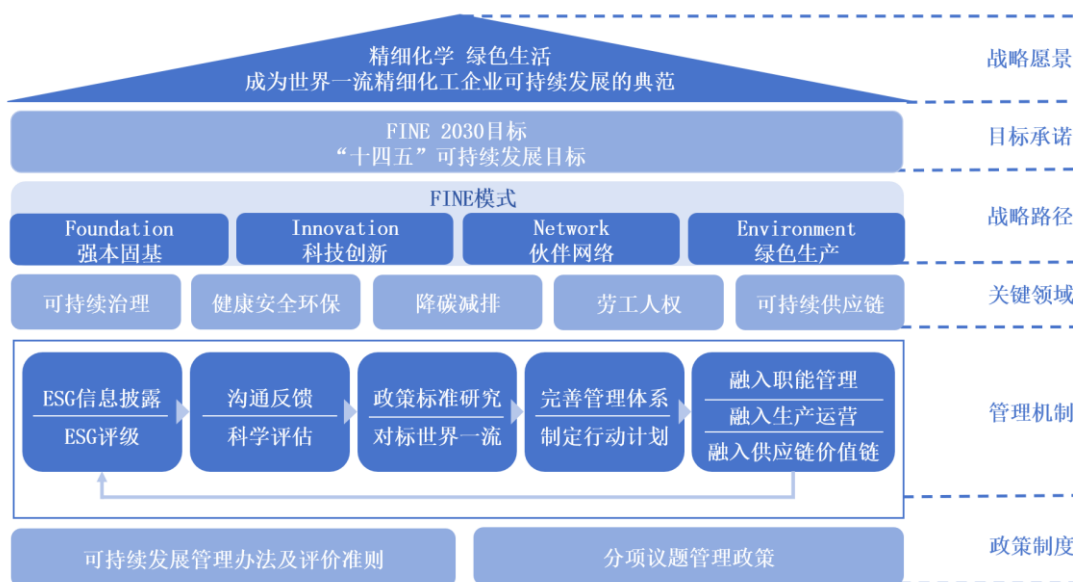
精细化学 绿色生活
成为世界一流精细化工企业可持续发展的典范

战略愿景

FINE 2030目标
“十四五”可持续发展目标

目标承诺

FINE模式

Foundation
强本固基

Innovation
科技创新

Network
伙伴网络

Environment
绿色生产

战略路径

可持续治理

健康安全环保

降碳减排

劳工人权

可持续供应链

关键领域

ESG信息披露
ESG评级

沟通反馈
科学评估

政策标准研究
对标世界一流

完善管理体系
制定行动计划

融入职能管理
融入生产运营
融入供应链价值链

管理机制

可持续发展管理办法及评价准则

分项议题管理政策

政策制度